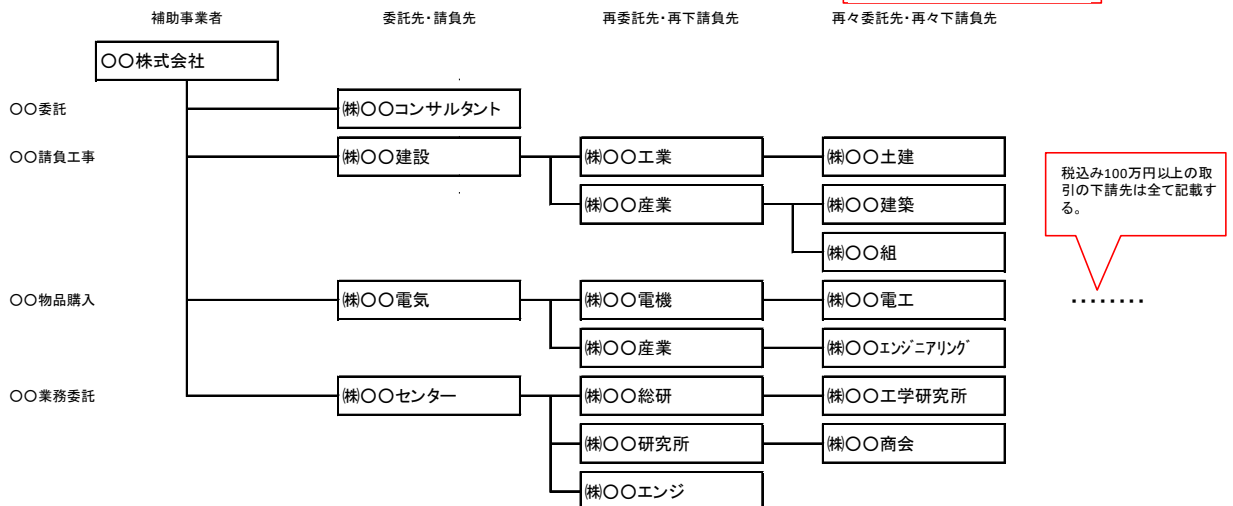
補助事業者

委託先･請負先

再委託先･再下請負先

再々委託先･再々下請負先

〇〇株式会社

〇〇委託

㈱〇〇コンサルタント

〇〇請負工事

㈱〇〇建設

㈱〇〇工業

㈱〇〇土建

㈱〇〇産業

㈱〇〇建築

㈱〇〇組

税込み100万円以上の取引の下請先は全て記載する。

〇〇物品購入

㈱〇〇電気

㈱〇〇電機

㈱〇〇電工

・・・・・・・・

㈱〇〇産業

㈱〇〇ｴﾝｼﾞﾆｱﾘﾝｸﾞ

〇〇業務委託

㈱〇〇センター

㈱〇〇総研

㈱〇〇工学研究所

㈱〇〇研究所

㈱〇〇商会

㈱〇〇エンジ